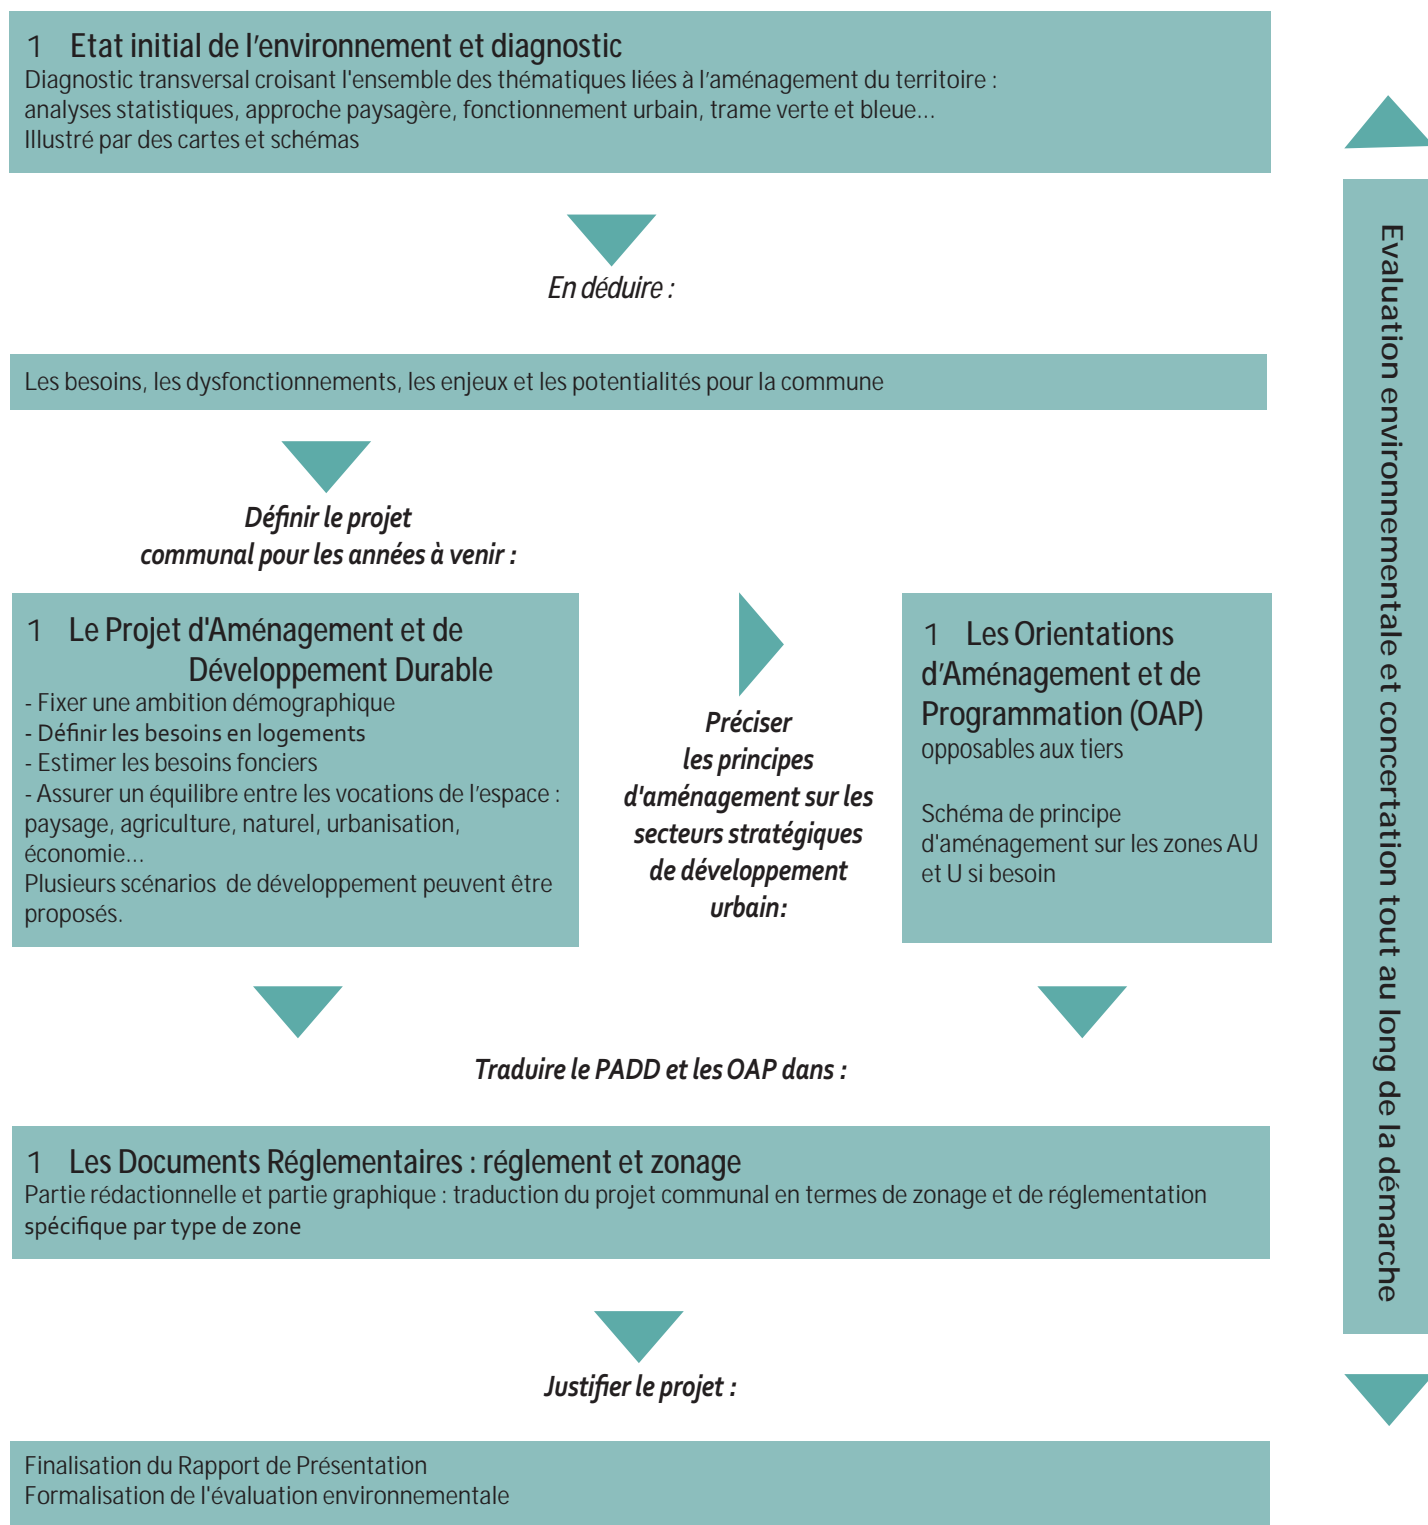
1 Etat initial de l'environnement et diagnostic
Diagnostic transversal croisant l'ensemble des thématiques liées à l'aménagement du territoire : analyses statistiques, approche paysagère, fonctionnement urbain, trame verte et bleue...
Illustré par des cartes et schémas

En déduire :

Les besoins, les dysfonctionnements, les enjeux et les potentialités pour la commune

Définir le projet communal pour les années à venir :

1 Le Projet d'Aménagement et de Développement Durable
- Fixer une ambition démographique
- Définir les besoins en logements
- Estimer les besoins fonciers
- Assurer un équilibre entre les vocations de l'espace : paysage, agriculture, naturel, urbanisation, économie...
Plusieurs scénarios de développement peuvent être proposés.

Préciser les principes d'aménagement sur les secteurs stratégiques de développement urbain:

1 Les Orientations d'Aménagement et de Programmation (OAP)
opposables aux tiers

Schéma de principe d'aménagement sur les zones AU et U si besoin

Traduire le PADD et les OAP dans :

1 Les Documents Réglementaires : réglement et zonage
Partie rédactionnelle et partie graphique : traduction du projet communal en termes de zonage et de réglementation spécifique par type de zone

Justifier le projet :

Finalisation du Rapport de Présentation
Formalisation de l'évaluation environnementale

Evaluation environnementale et concertation tout au long de la démarche